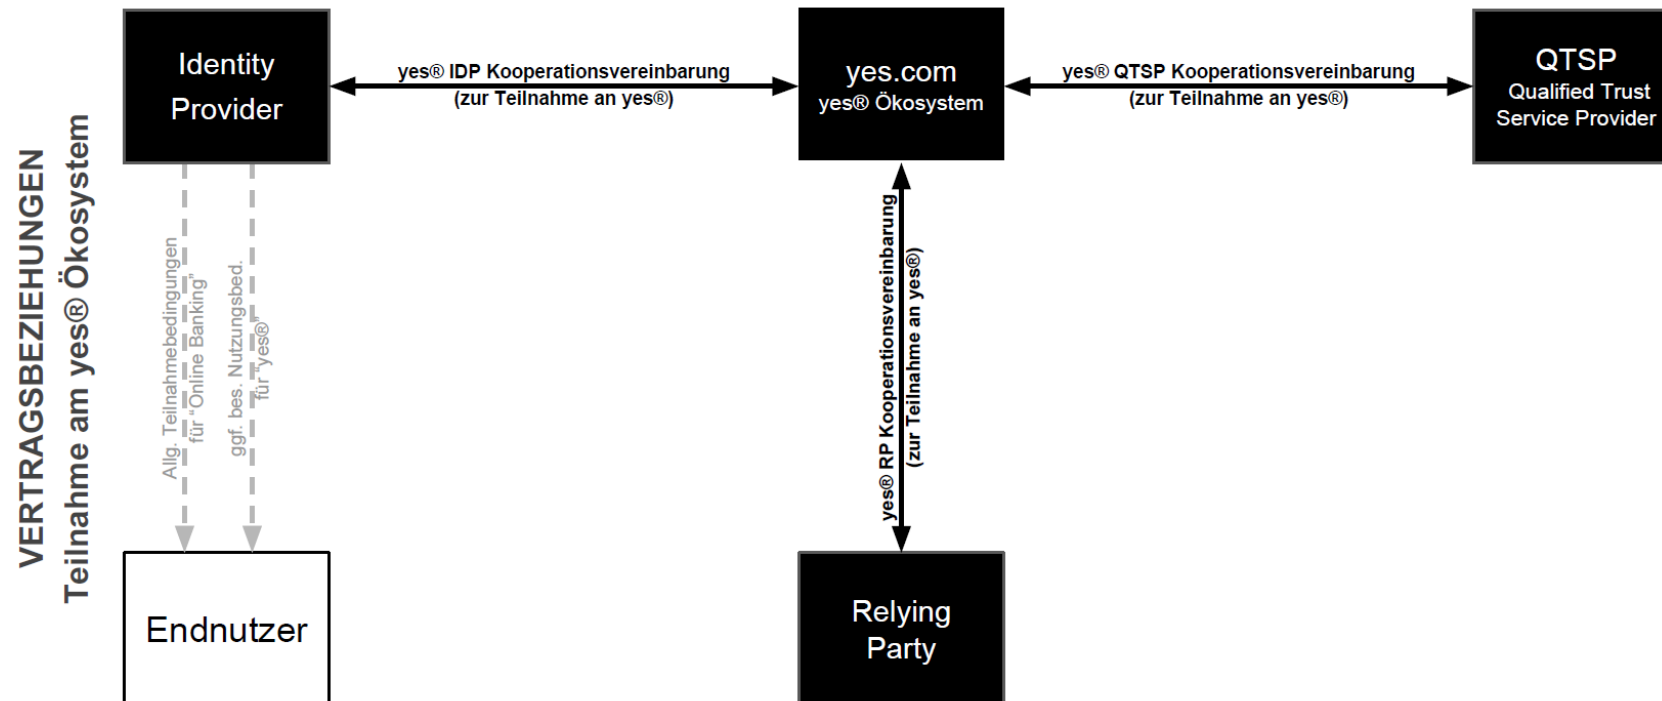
VERTRAGSBEZIEHUNGEN
Teilnahme am yes® Ökosystem

Identity Provider

yes® IDP Kooperationsvereinbarung
(zur Teilnahme an yes®)

yes.com
yes® Ökosystem

yes® QTSP Kooperationsvereinbarung
(zur Teilnahme an yes®)

QTSP
Qualified Trust Service Provider

Allg. Teilnahmebedingungen für "Online Banking"

ggf. bes. Nutzungsbed. für "yes®"

yes® RP Kooperationsvereinbarung
(zur Teilnahme an yes®)

Endnutzer

Relying Party